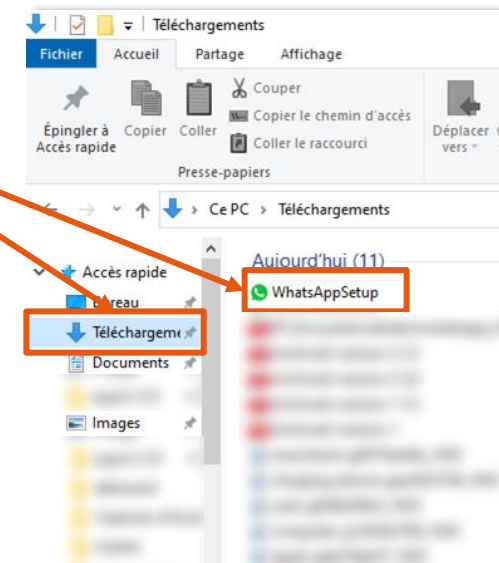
Téléchargements

Fichier Accueil Partage Affichage

Épingler à Accès rapide Copier Coller

Couper

Copier le chemin d'accès

Coller le raccourci

Presse-papiers

Déplacer vers

Ce PC > Téléchargements

Accès rapide

Bureau

Téléchargeme

Documents

Images

Aujourd'hui (11)

WhatsAppSetup